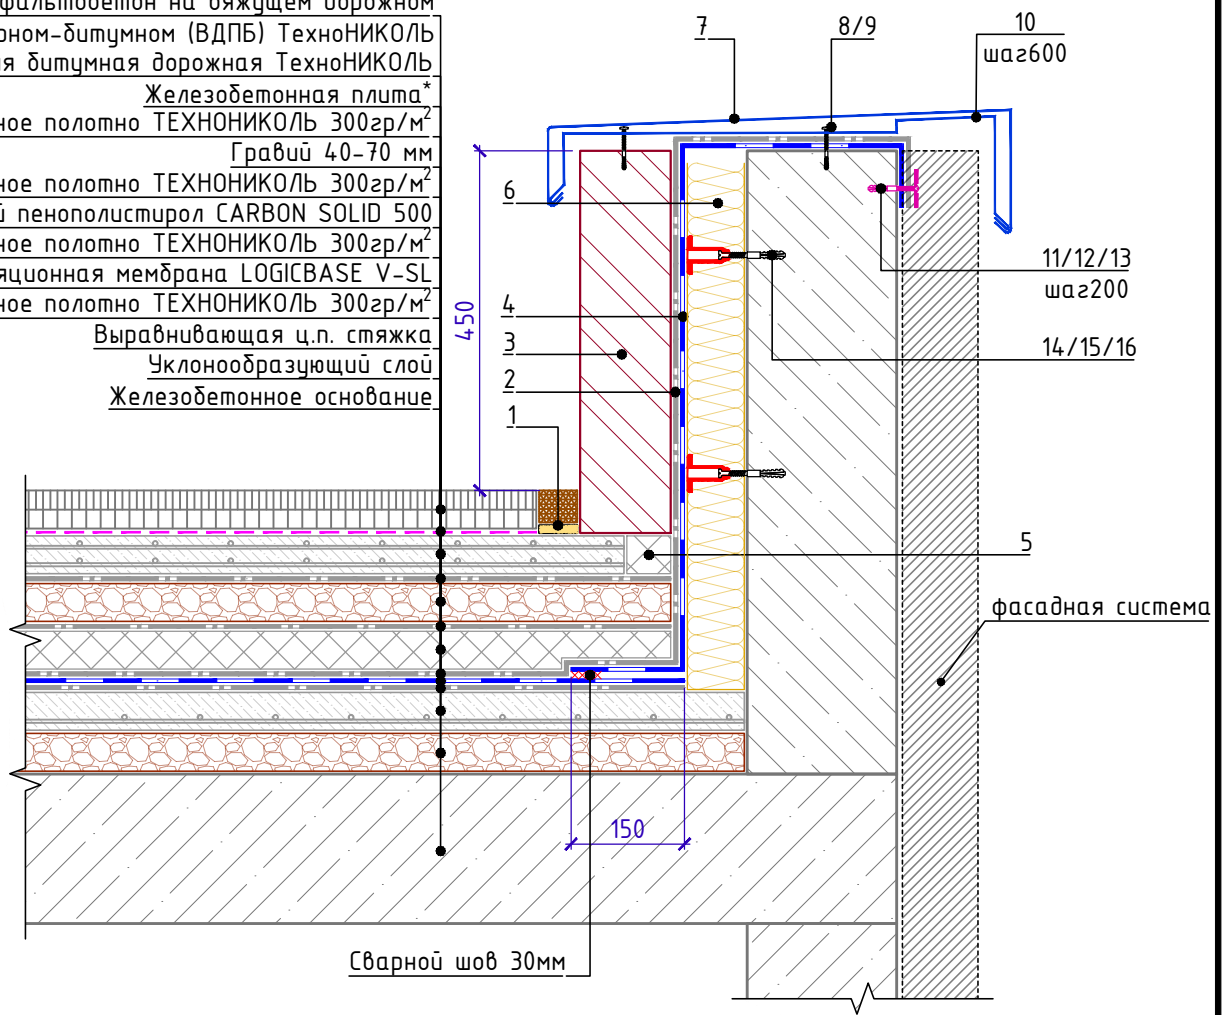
фальтобетон на вяжущем дорожном
ном-битумном (ВДПБ) ТехноНИКОЛЬ
я битумная дорожная ТехноНИКОЛЬ
Железобетонная плита*
ное полотно ТЕХНОНИКОЛЬ 300гр/м$^2$
Гравий 40-70 мм
ное полотно ТЕХНОНИКОЛЬ 300гр/м$^2$
й пенополистирол CARBON SOLID 500
ное полотно ТЕХНОНИКОЛЬ 300гр/м$^2$
яционная мембрана LOGICBASE V-SL
ное полотно ТЕХНОНИКОЛЬ 300гр/м$^2$
Выравнивающая ц.п. стяжка
Уклонообразующий слой
Железобетонное основание

7
8/9
10
шаг600
6
11/12/13
шаг200
14/15/16
450
4
3
2
1
5
фасадная система
150
Сварной шов 30мм